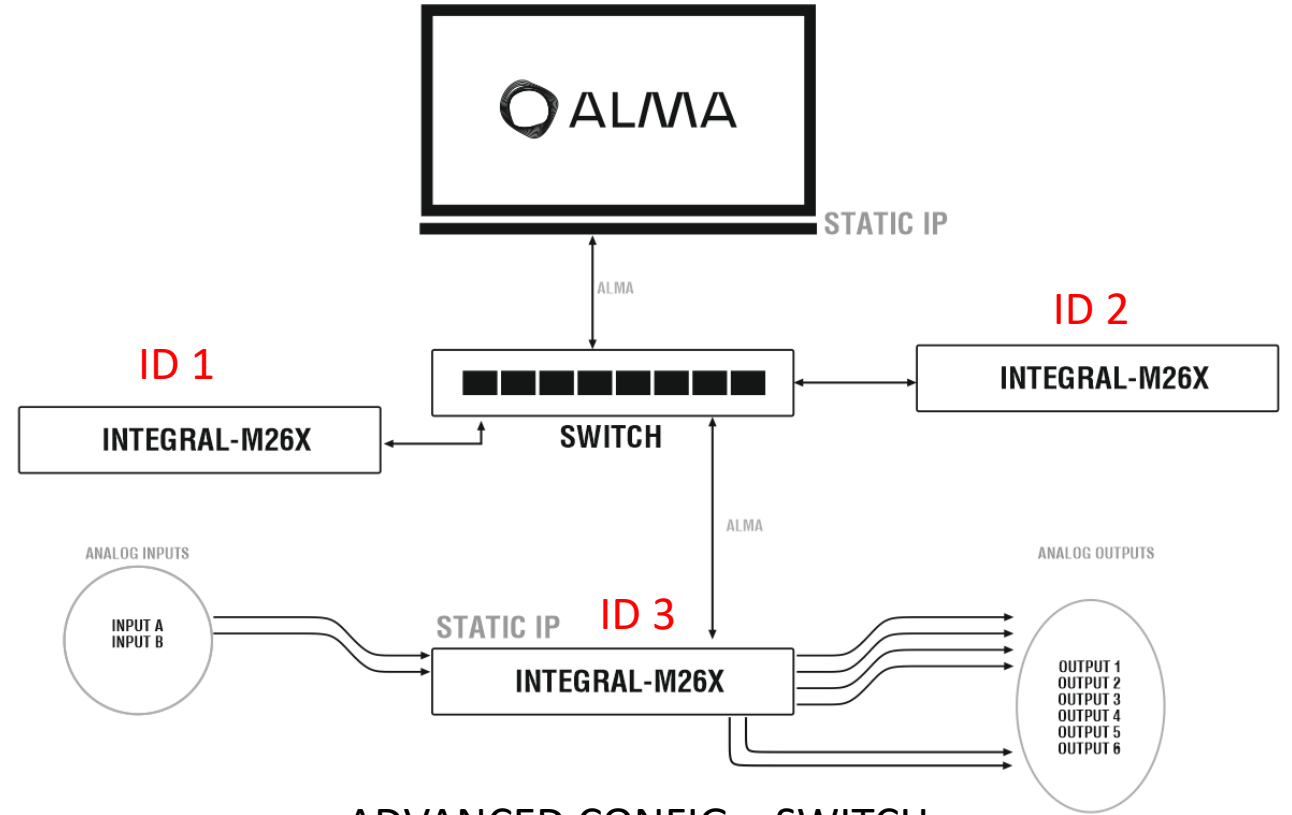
ALMA

STATIC IP

ALMA

ID 2

ID 1

INTEGRAL-M26X

SWITCH

INTEGRAL-M26X

ALMA

ANALOG INPUTS

ANALOG OUTPUTS

INPUT A
INPUT B

STATIC IP

ID 3

INTEGRAL-M26X

OUTPUT 1
OUTPUT 2
OUTPUT 3
OUTPUT 4
OUTPUT 5
OUTPUT 6

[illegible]